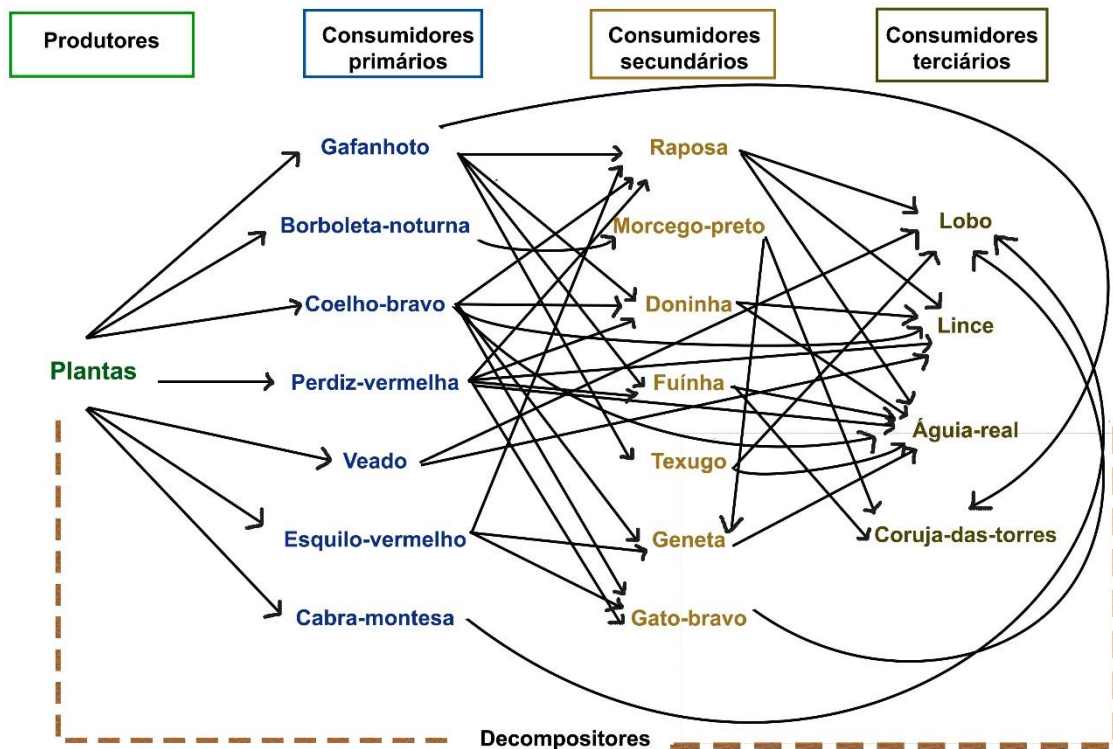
Produtores

Consumidores primários

Consumidores secundários

Consumidores terciários

Gafanhoto

Borboleta-noturna

Coelho-bravo

Plantas

Perdiz-vermelha

Veado

Esquilo-vermelho

Cabra-montesa

Raposa

Morcego-preto

Doninha

Fuínha

Texugo

Geneta

Gato-bravo

Lobo

Lince

Águia-real

Coruja-das-torres

Decompositores